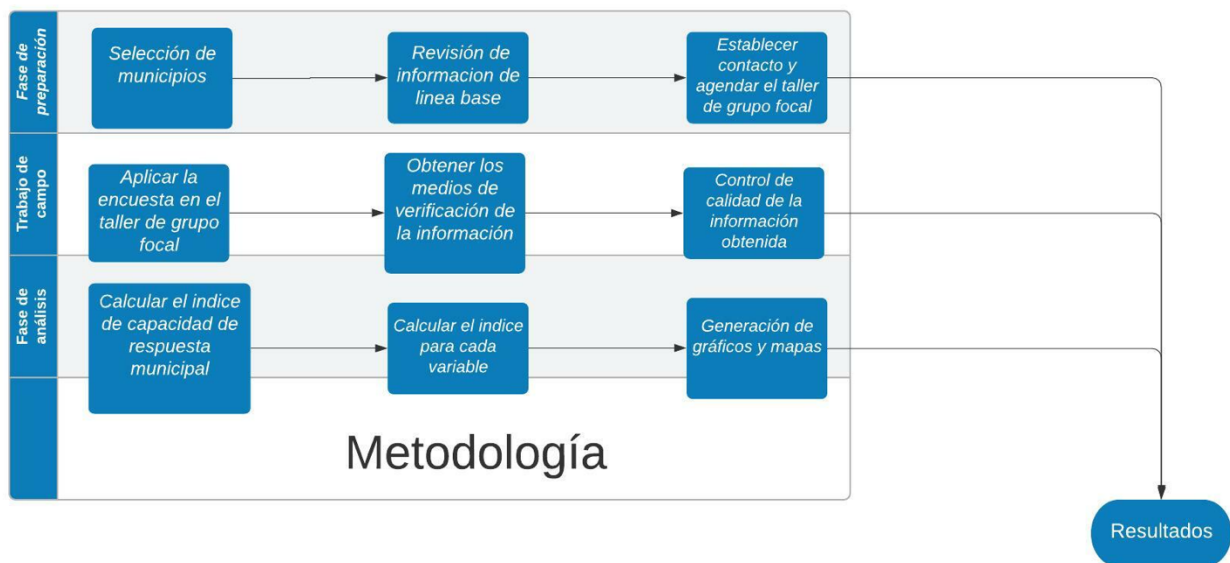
Fase de preparación

Selección de municipios

Revisión de informacion de linea base

Establecer contacto y agendar el taller de grupo focal

Trabajo de campo

Aplicar la encuesta en el taller de grupo focal

Obtener los medios de verificación de la información

Control de calidad de la información obtenida

Fase de análisis

Calcular el indice de capacidad de respuesta municipal

Calcular el indice para cada variable

Generación de gráficos y mapas

Metodología

Resultados